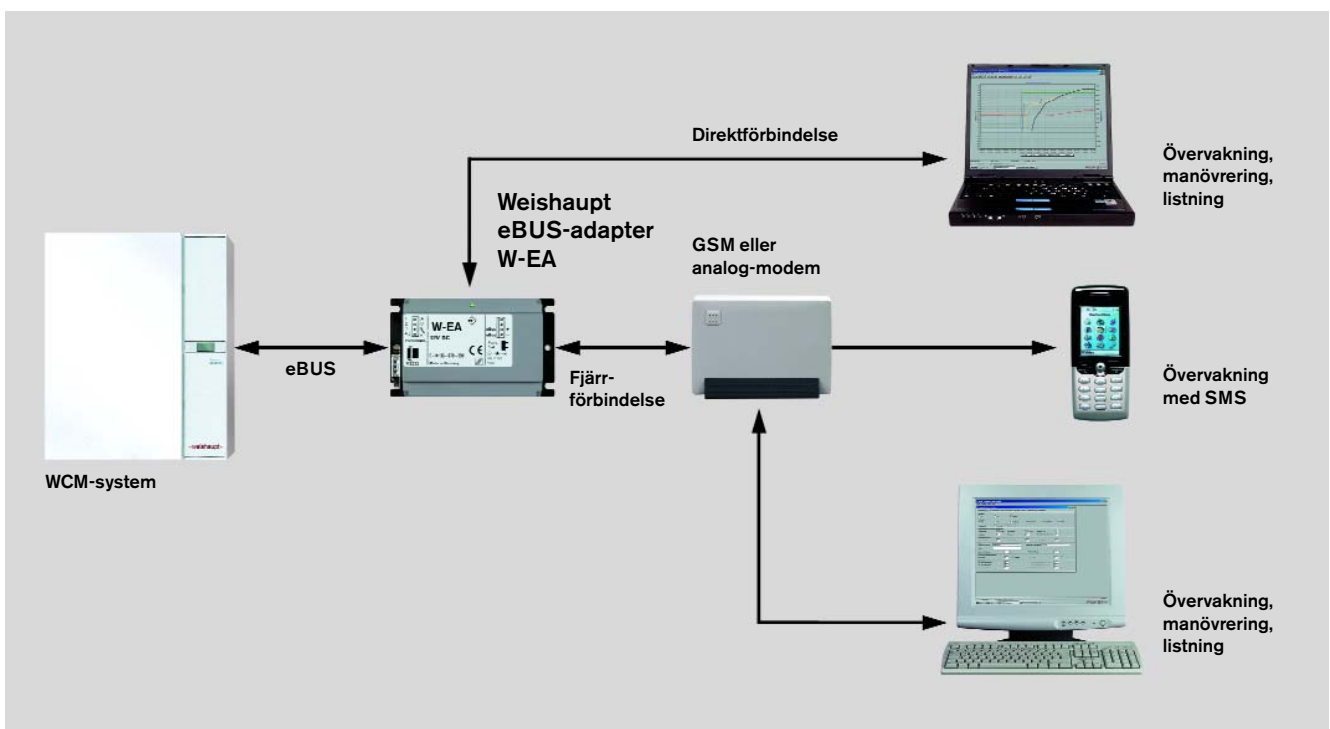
Direktförbindelse

Övervakning, manövrering, listning

Weishaupt eBUS-adapter W-EA

GSM eller analog-modem

W-EA

eBUS

Fjärrförbindelse

Övervakning med SMS

weishaupt

WCM-system

Övervakning, manövrering, listning